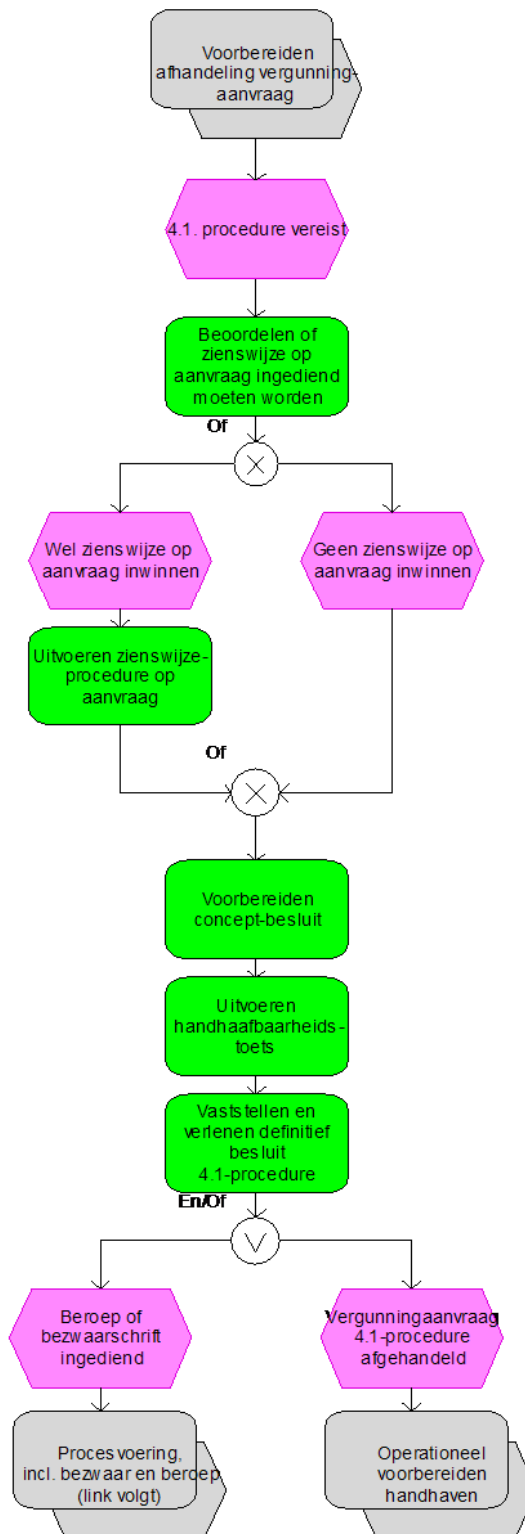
Voorbereiden afhandeling vergunning-aanvraag

4.1. procedure vereist

Beoordelen of zienswijze op aanvraag ingediend moeten worden

Of

Wel zienswijze op aanvraag inwinnen

Geen zienswijze op aanvraag inwinnen

Uitvoeren zienswijze-procedure op aanvraag

Of

Voorbereiden concept-besluit

Uitvoeren handhaafbaarheids-toets

Vaststellen en verlenen definitief besluit 4.1-procedure

En/Of

Beroep of bezwaarschrift ingediend

Vergunningaanvraag 4.1-procedure afgehandeld

Procesvoering, incl. bezwaar en beroep (link volgt)

Operationeel voorbereiden handhaven